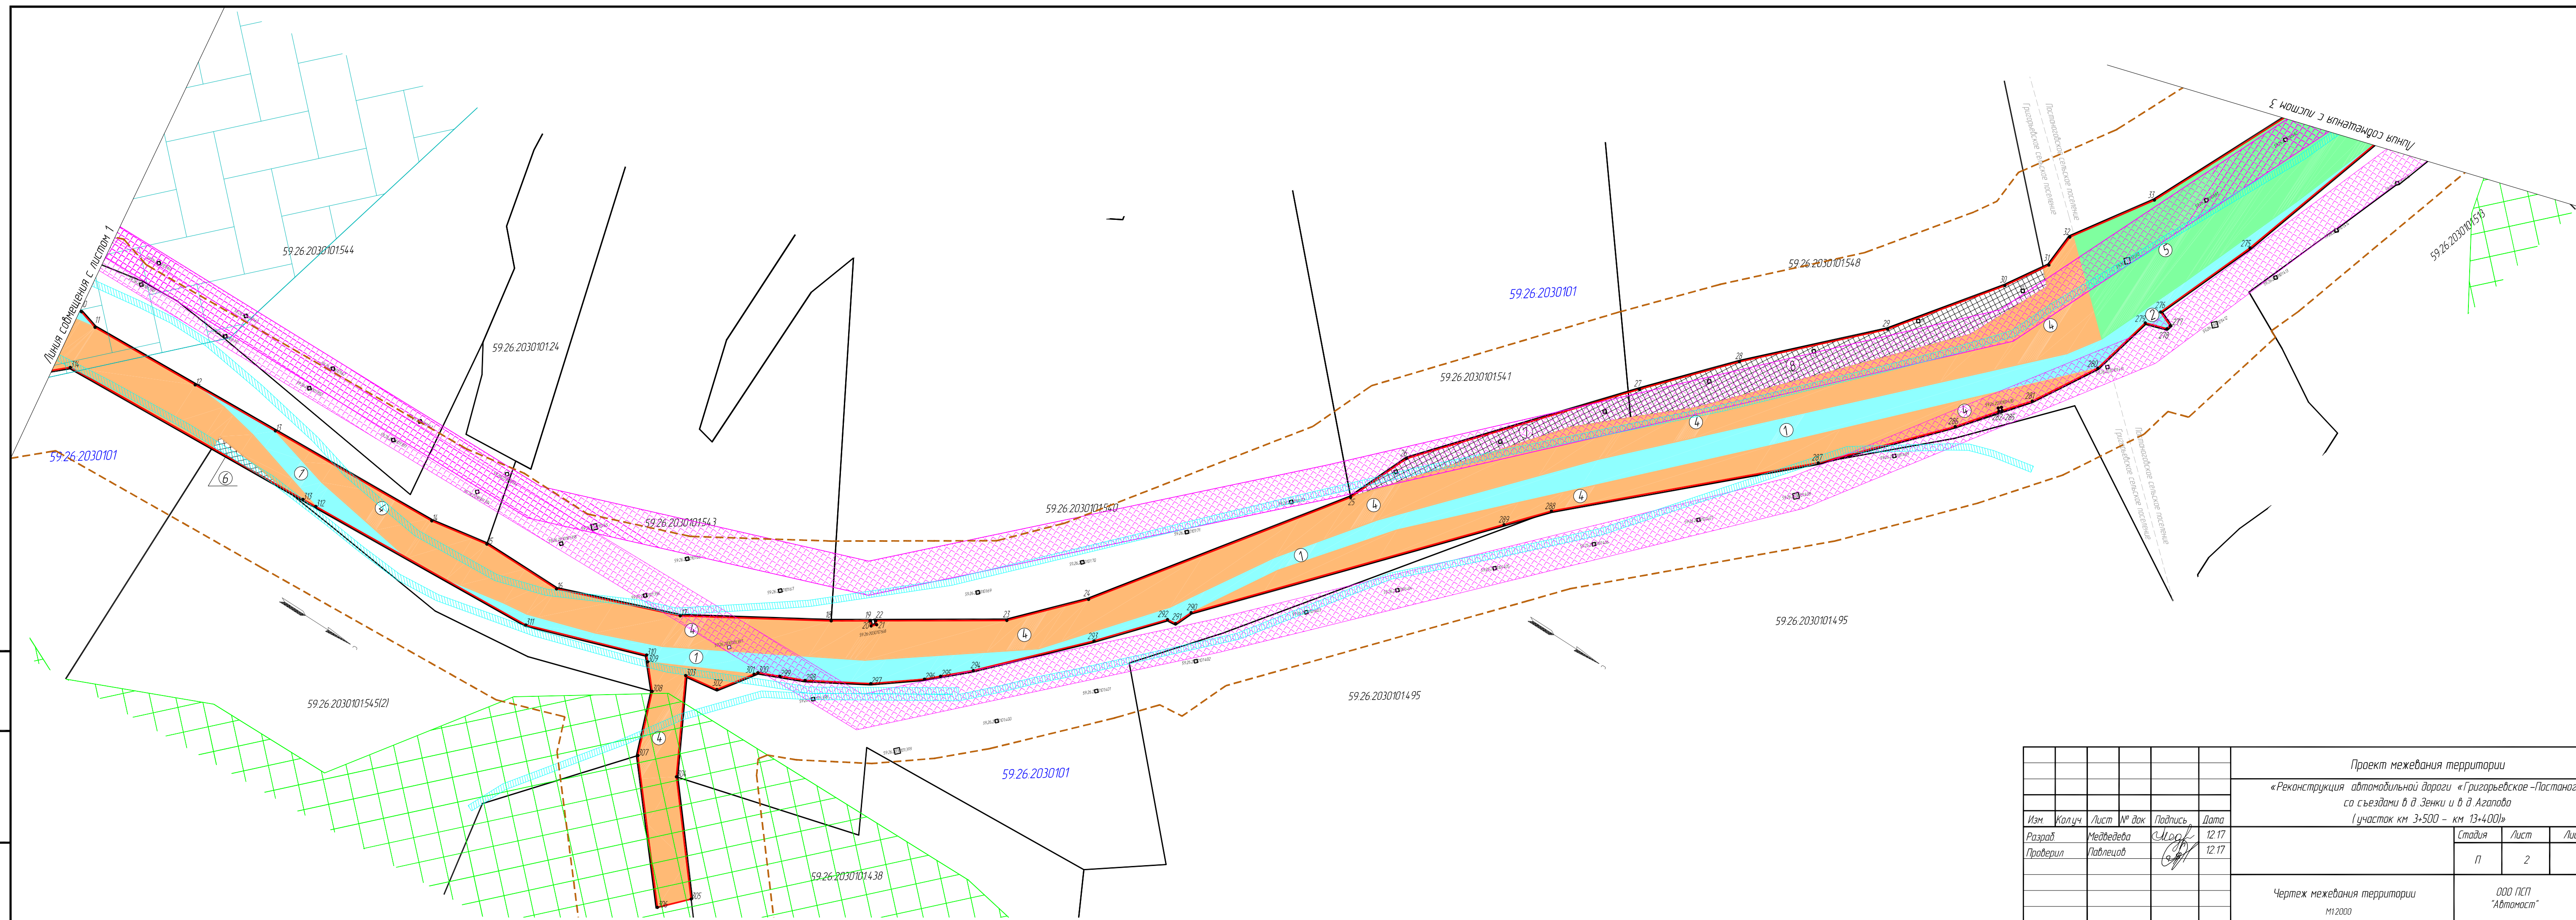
Линия совмещения с листом 1

Линия совмещения с листом 3

59:26:2030101544

59:26:2030101124

59:26:2030101

59:26:2030101548

59:26:2030101541

59:26:2030101543

59:26:2030101540

59:26:2030101

59:26:2030101545(2)

59:26:2030101495

59:26:2030101495

59:26:2030101

59:26:2030101438

59:26:2030101558

Постановское сельское поселение
Григорьевское сельское поселение

Постановское сельское поселение
Григорьевское сельское поселение

| Изм | Кол.уч | Лист | № док | Подпись | Дата |
|---|---|---|---|---|---|
| Разраб | | Медведева | | | 12.17 |
| Проверил | | Паблецов | | | 12.17 |

Проект межевания территории

«Реконструкция автомобильной дороги «Григорьевское–Постано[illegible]
со съездами в д. Зенки и в д. Агапово
(участок км 3+500 – км 13+400)»

| Стадия | Лист | Ли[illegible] |
|---|---|---|
| П | 2 | |

Чертеж межевания территории
М1:2000

ООО ПСП
"Автомост"